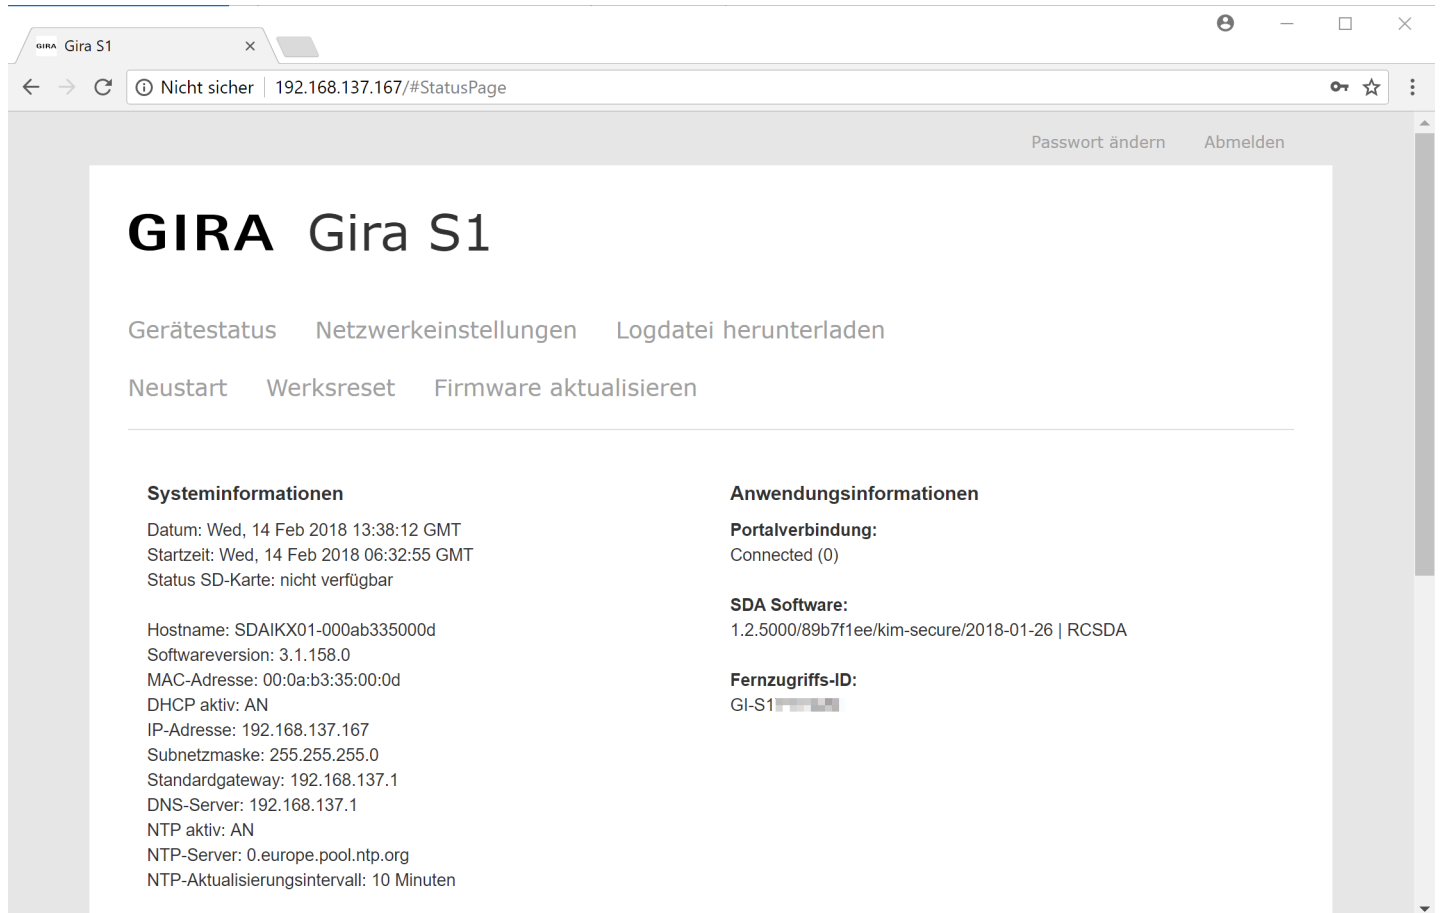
GIRA Gira S1

Nicht sicher | 192.168.137.167/#StatusPage

Passwort ändern Abmelden

GIRA Gira S1

Gerätestatus Netzwerkeinstellungen Logdatei herunterladen

Neustart Werksreset Firmware aktualisieren

Systeminformationen

Datum: Wed, 14 Feb 2018 13:38:12 GMT
Startzeit: Wed, 14 Feb 2018 06:32:55 GMT
Status SD-Karte: nicht verfügbar

Hostname: SDAIKX01-000ab335000d
Softwareversion: 3.1.158.0
MAC-Adresse: 00:0a:b3:35:00:0d
DHCP aktiv: AN
IP-Adresse: 192.168.137.167
Subnetzmaske: 255.255.255.0
Standardgateway: 192.168.137.1
DNS-Server: 192.168.137.1
NTP aktiv: AN
NTP-Server: 0.europe.pool.ntp.org
NTP-Aktualisierungsintervall: 10 Minuten

Anwendungsinformationen

Portalverbindung:
Connected (0)

SDA Software:
1.2.5000/89b7f1ee/kim-secure/2018-01-26 | RCSDA

Fernzugriffs-ID:
GI-S1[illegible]